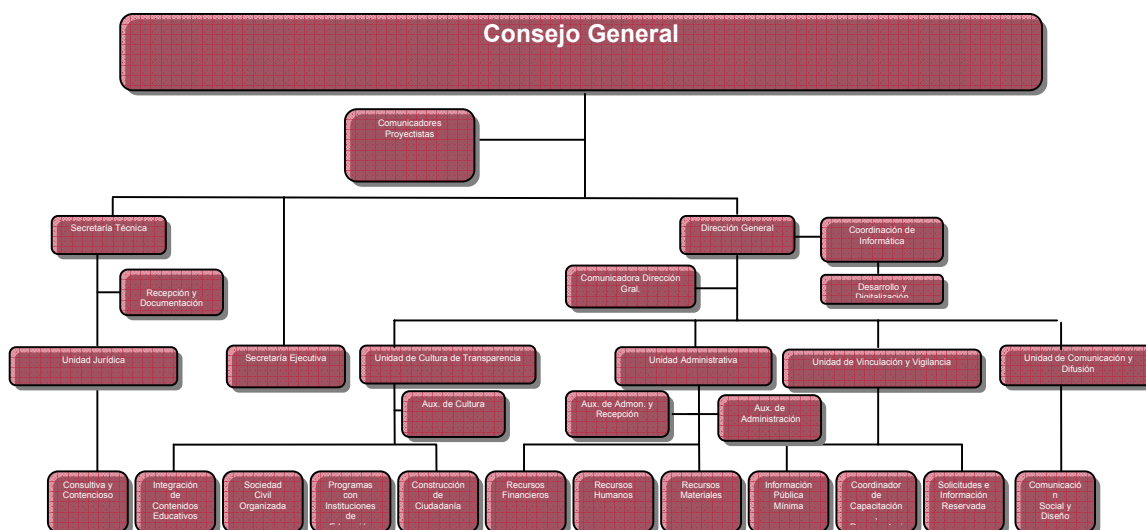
Consejo General

Comunicadores Proyectistas

Secretaría Técnica

Recepción y Documentación

Dirección General

Coordinación de Informática

Comunicadora Dirección Gral.

Desarrollo y Digitalización

Unidad Jurídica

Secretaría Ejecutiva

Unidad de Cultura de Transparencia

Unidad Administrativa

Unidad de Vinculación y Vigilancia

Unidad de Comunicación y Difusión

Aux. de Cultura

Aux. de Admon. y Recepción

Aux. de Administración

Consultiva y Contencioso

Integración de Contenidos Educativos

Sociedad Civil Organizada

Programas con Instituciones de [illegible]

Construcción de Ciudadanía

Recursos Financieros

Recursos Humanos

Recursos Materiales

Información Pública Mínima

Coordinador de Capacitación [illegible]

Solicitudes e Información Reservada

Comunicació n Social y Diseño